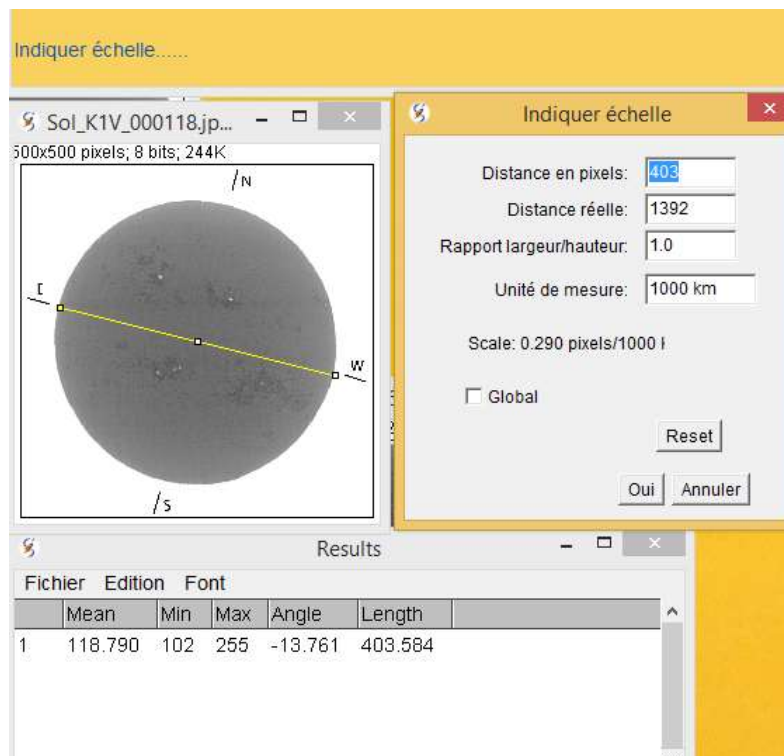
Indiquer échelle......

Sol_K1V_000118.jp...
500x500 pixels; 8 bits; 244K

N
E
W
S

Indiquer échelle

Distance en pixels: 403
Distance réelle: 1392
Rapport largeur/hauteur: 1.0
Unité de mesure: 1000 km

Scale: 0.290 pixels/1000 I

Global

Reset

Oui Annuler

Results

Fichier Edition Font

| | Mean | Min | Max | Angle | Length |
|---|---|---|---|---|---|
| 1 | 118.790 | 102 | 255 | -13.761 | 403.584 |